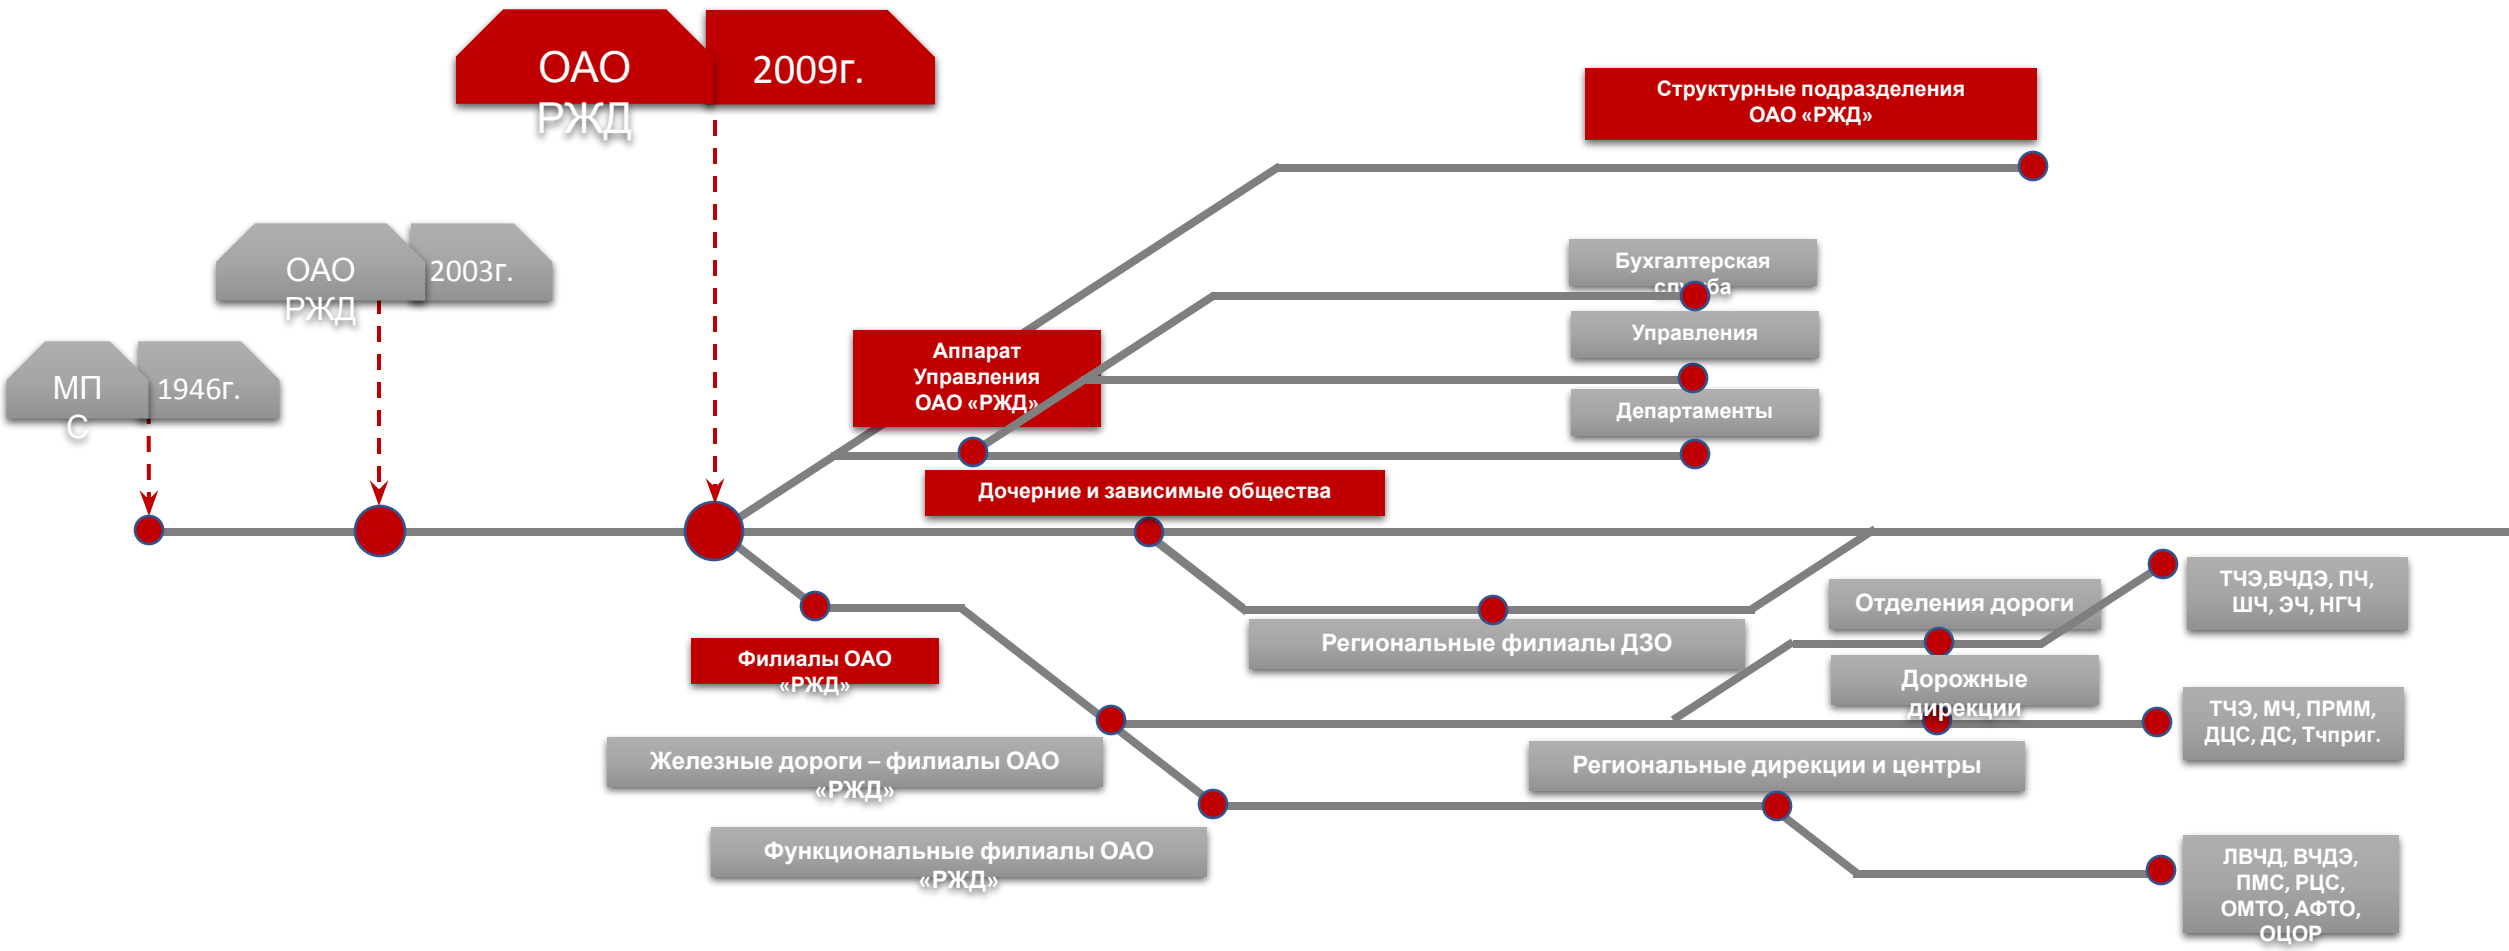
ОАО РЖД

2009г.

Структурные подразделения ОАО «РЖД»

ОАО РЖД

2003г.

Бухгалтерская служба

Управления

МПС

1946г.

Аппарат Управления ОАО «РЖД»

Департаменты

Дочерние и зависимые общества

ТЧЭ,ВЧДЭ, ПЧ, ШЧ, ЭЧ, НГЧ

Отделения дороги

Региональные филиалы ДЗО

Филиалы ОАО «РЖД»

Дорожные дирекции

ТЧЭ, МЧ, ПРММ, ДЦС, ДС, Тчприг.

Железные дороги – филиалы ОАО «РЖД»

Региональные дирекции и центры

Функциональные филиалы ОАО «РЖД»

ЛВЧД, ВЧДЭ, ПМС, РЦС, ОМТО, АФТО, ОЦОР